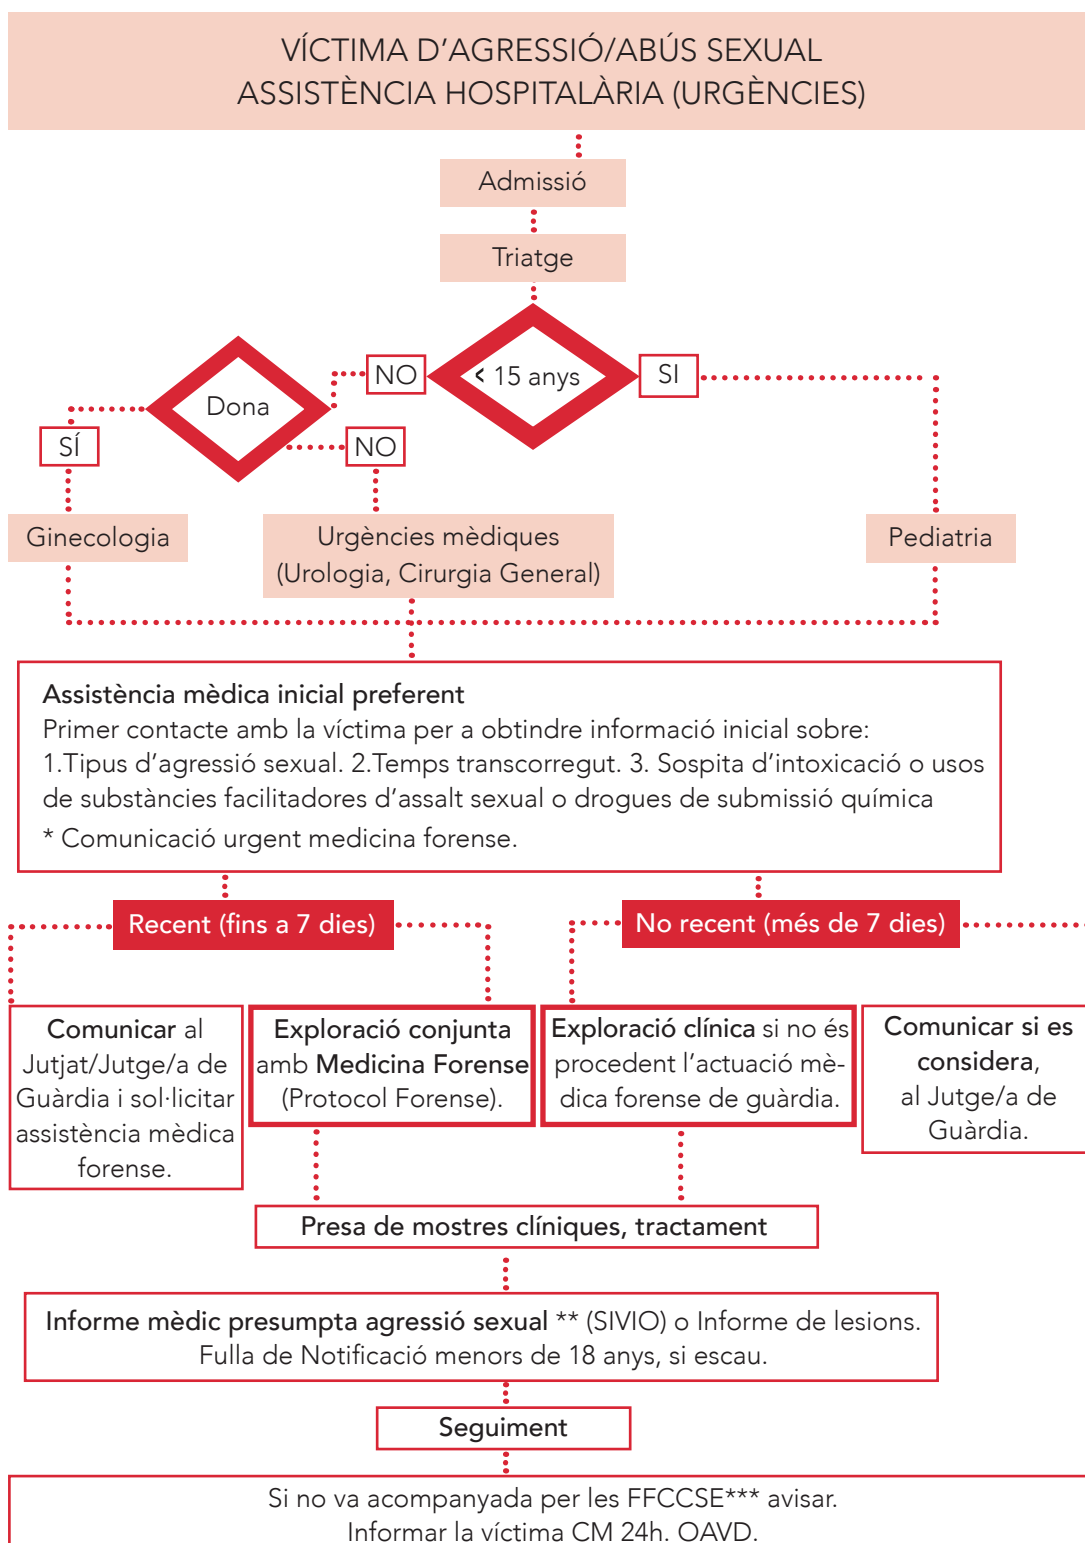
VÍCTIMA D'AGRESSIÓ/ABÚS SEXUAL
ASSISTÈNCIA HOSPITALÀRIA (URGÈNCIES)

Admissió

Triatge

< 15 anys

NO

SI

Dona

SÍ

NO

Ginecologia

Urgències mèdiques (Urologia, Cirurgia General)

Pediatria

Assistència mèdica inicial preferent
Primer contacte amb la víctima per a obtindre informació inicial sobre:
1.Tipus d'agressió sexual. 2.Temps transcorregut. 3. Sospita d'intoxicació o usos de substàncies facilitadores d'assalt sexual o drogues de submissió química
* Comunicació urgent medicina forense.

Recent (fins a 7 dies)

No recent (més de 7 dies)

Comunicar al Jutjat/Jutge/a de Guàrdia i sol·licitar assistència mèdica forense.

Exploració conjunta amb Medicina Forense (Protocol Forense).

Exploració clínica si no és procedent l'actuació mèdica forense de guàrdia.

Comunicar si es considera, al Jutge/a de Guàrdia.

Presa de mostres clíniques, tractament

Informe mèdic presumpta agressió sexual ** (SIVIO) o Informe de lesions.
Fulla de Notificació menors de 18 anys, si escau.

Seguiment

Si no va acompanyada per les FFCCSE*** avisar.
Informar la víctima CM 24h. OAVD.